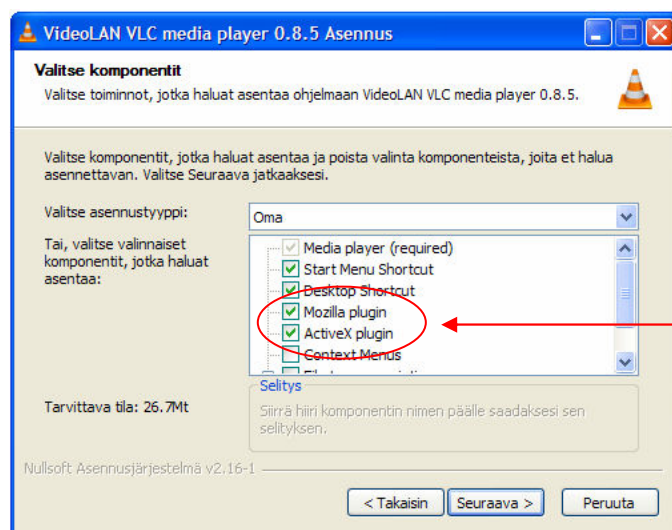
VideoLAN VLC media player 0.8.5 Asennus

Valitse komponentit

Valitse toiminnot, jotka haluat asentaa ohjelmaan VideoLAN VLC media player 0.8.5.

Valitse komponentit, jotka haluat asentaa ja poista valinta komponenteista, joita et halua asennettavan. Valitse Seuraava jatkaaksesi.

Valitse asennustyyppi:

Oma

Tai, valitse valinnaiset komponentit, jotka haluat asentaa:

Media player (required)
Start Menu Shortcut
Desktop Shortcut
Mozilla plugin
ActiveX plugin
Context Menus
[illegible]

Selitys

Siirrä hiiri komponentin nimen päälle saadaksesi sen selityksen.

Tarvittava tila: 26.7Mt

Nullsoft Asennusjärjestelmä v2.16-1

< Takaisin

Seuraava >

Peruuta